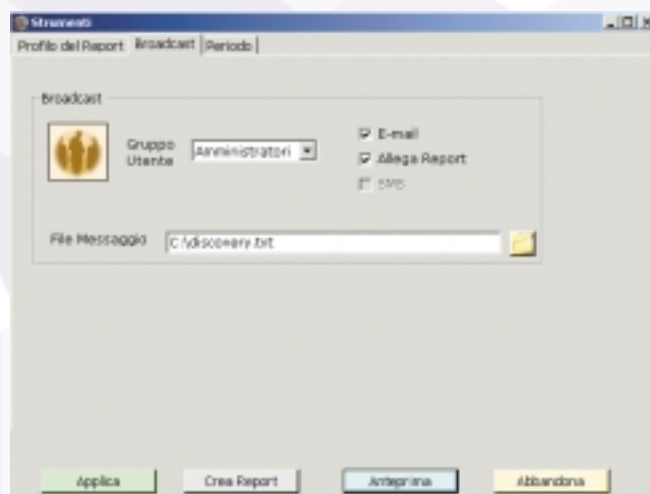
Strumenti

Profilo del Report | Broadcast | Periodo

Broadcast

Gruppo Utente | Amministratori

E-mail

Allega Report

SMS

File Messaggio | C:\discovery.txt

Applica | Crea Report | Anteprima | Abbandona